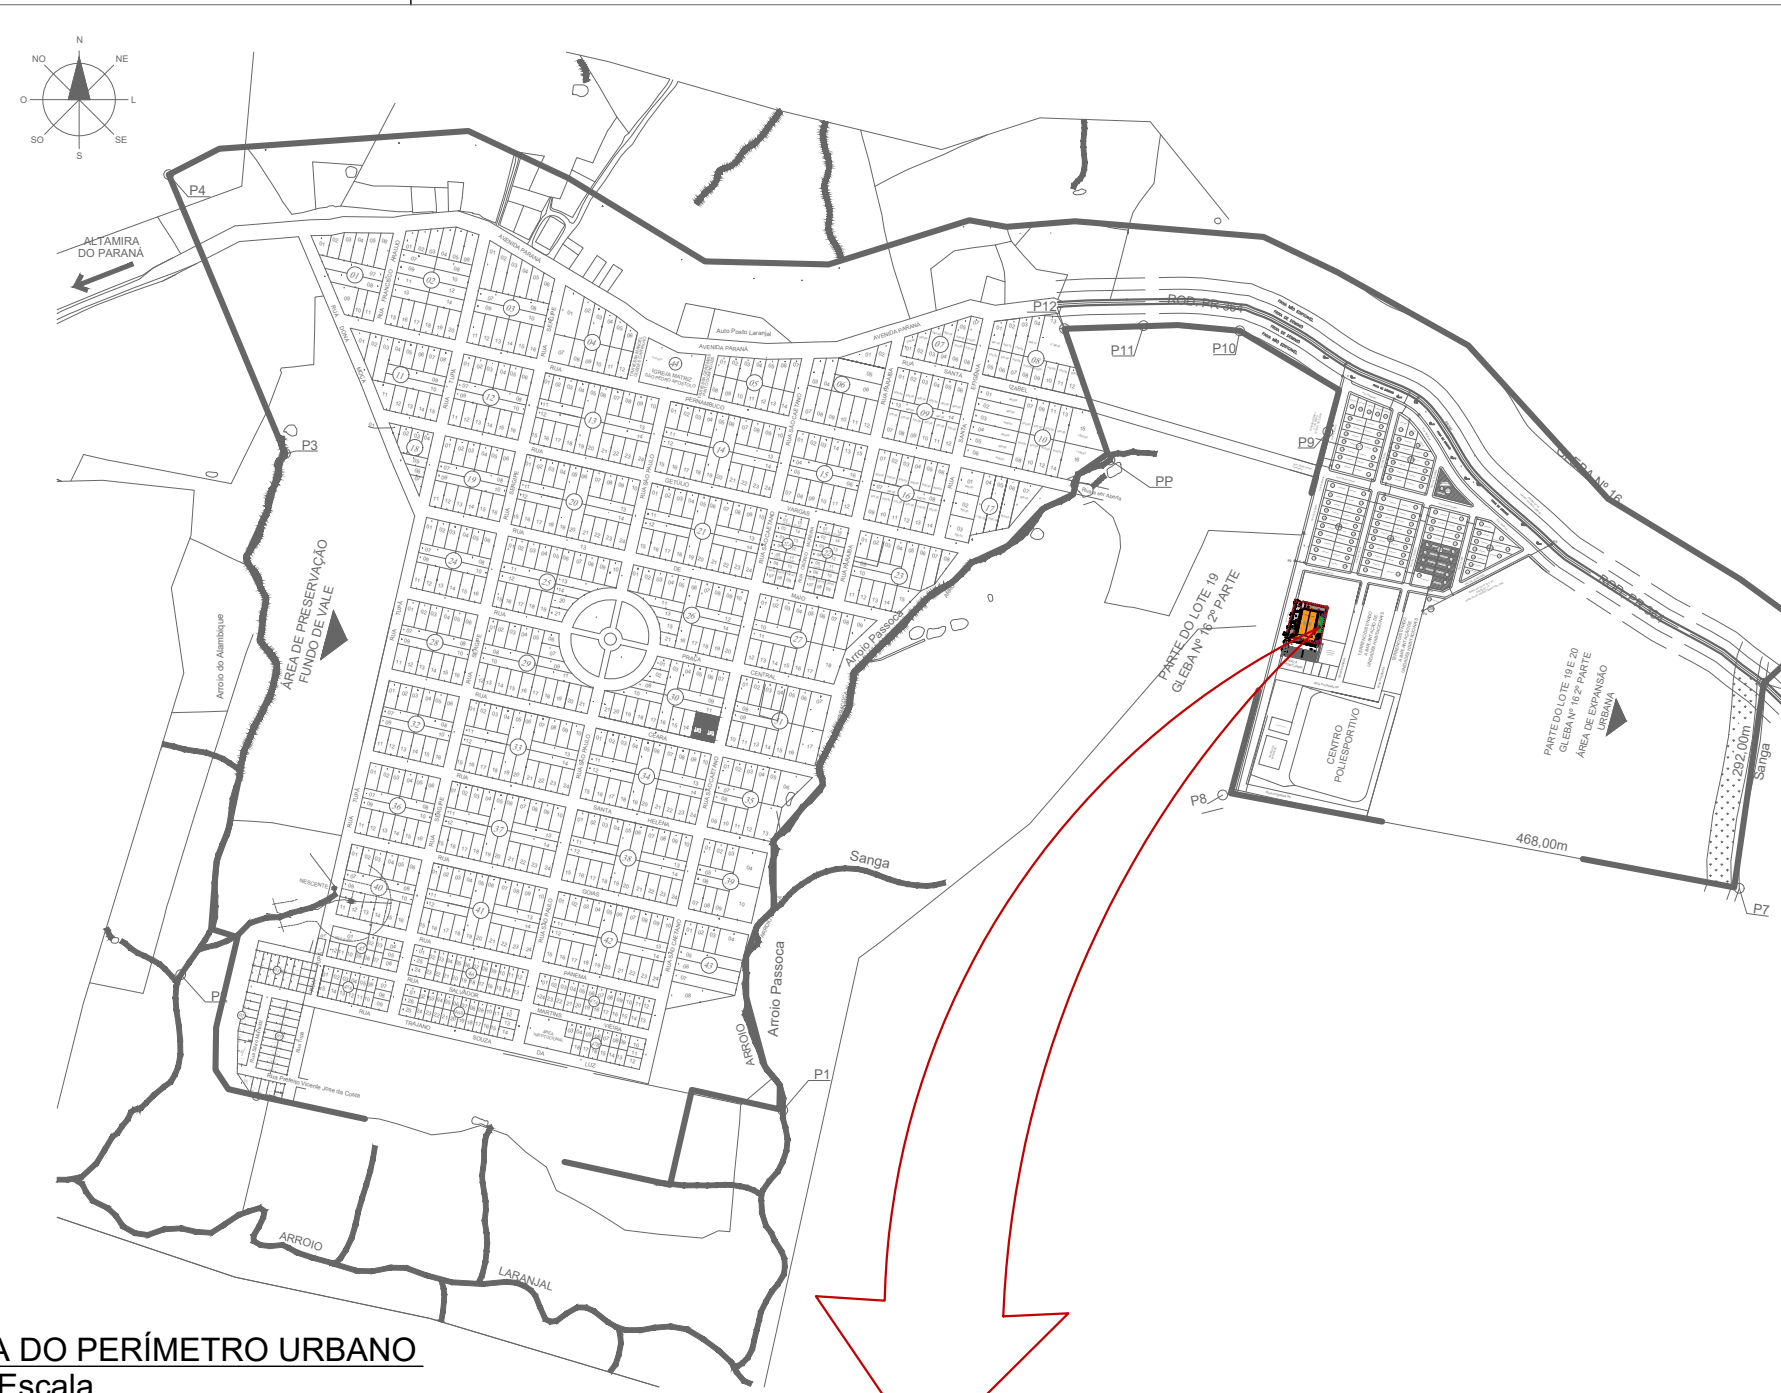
N
NO
NE
O
L
SO
SE
S

P4
ALTAMIRA DO PARANÁ
P3
ÁREA DE PRESERVAÇÃO FUNDO DE VALE
Arroio do Alambique
AVENIDA PARANÁ
Auto Posto Laranjal
P12
ROD. PR-364
P11
P10
P9
PP
GLEBA Nº 16
ROD. PR-364
PARTE DO LOTE 19 GLEBA Nº 16 2ª PARTE
CENTRO POLIESPORTIVO
PARTE DO LOTE 19 E 20 GLEBA Nº 16 2ª PARTE ÁREA DE EXPANSÃO URBANA
292,00m
Sanga
P8
468,00m
P7
Arroio Passoca
Sanga
Arroio Passoca
ARROIO
P1
ARROIO
LARANJAL
A DO PERÍMETRO URBANO
Escala